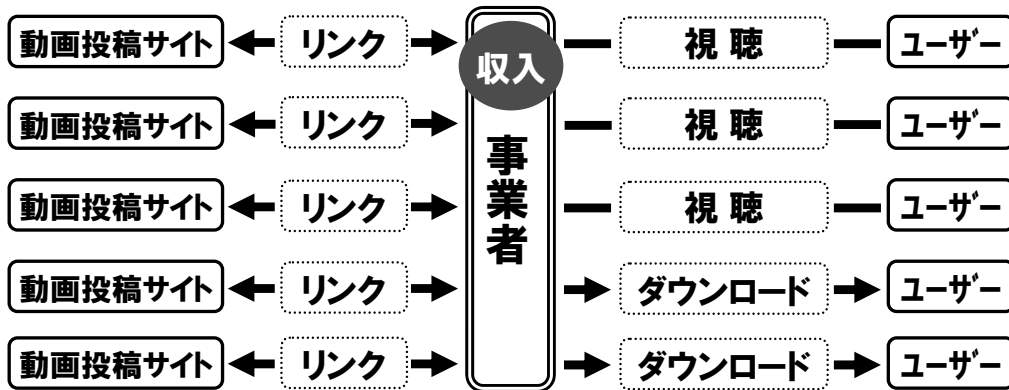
動画投稿サイト
リンク
収入
事業者
視 聴
ユーザー

動画投稿サイト
リンク
視 聴
ユーザー

動画投稿サイト
リンク
視 聴
ユーザー

動画投稿サイト
リンク
ダウンロード
ユーザー

動画投稿サイト
リンク
ダウンロード
ユーザー